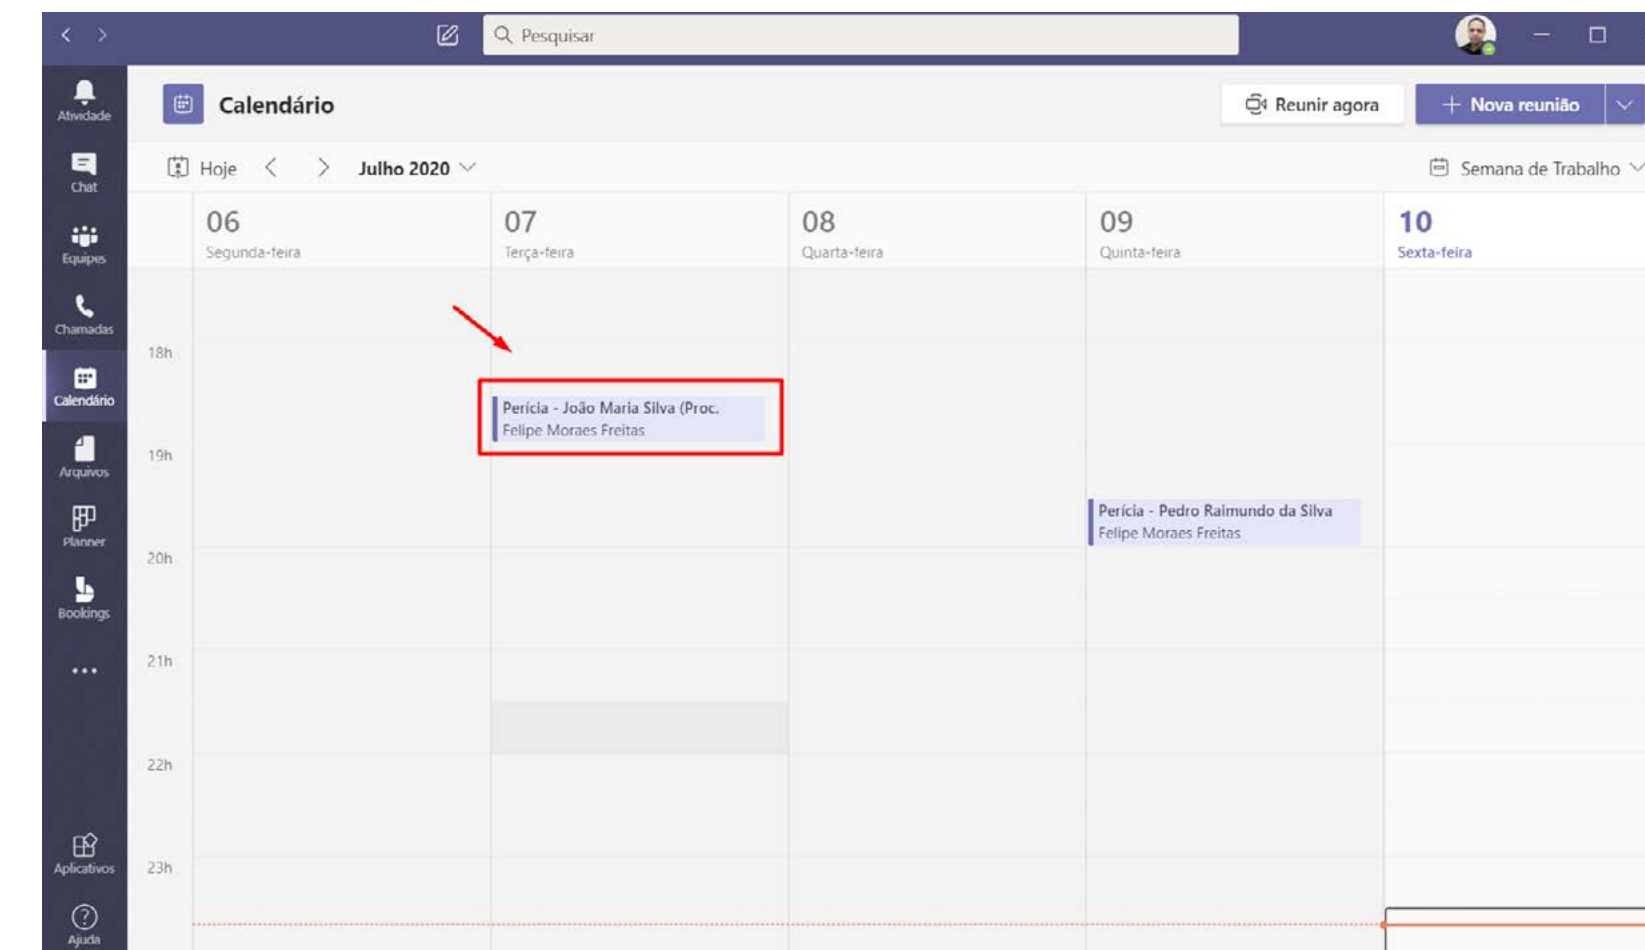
Pesquisar

Atividade
Chat
Equipes
Chamadas
Calendário
Arquivos
Planner
Bookings
...
Aplicativos
Ajuda

Calendário

Reunir agora
+ Nova reunião

Hoje
Julho 2020
Semana de Trabalho

06
Segunda-feira
07
Terça-feira
08
Quarta-feira
09
Quinta-feira
10
Sexta-feira

18h
19h
20h
21h
22h
23h

Perícia - João Maria Silva (Proc.
Felipe Moraes Freitas

Perícia - Pedro Raimundo da Silva
Felipe Moraes Freitas